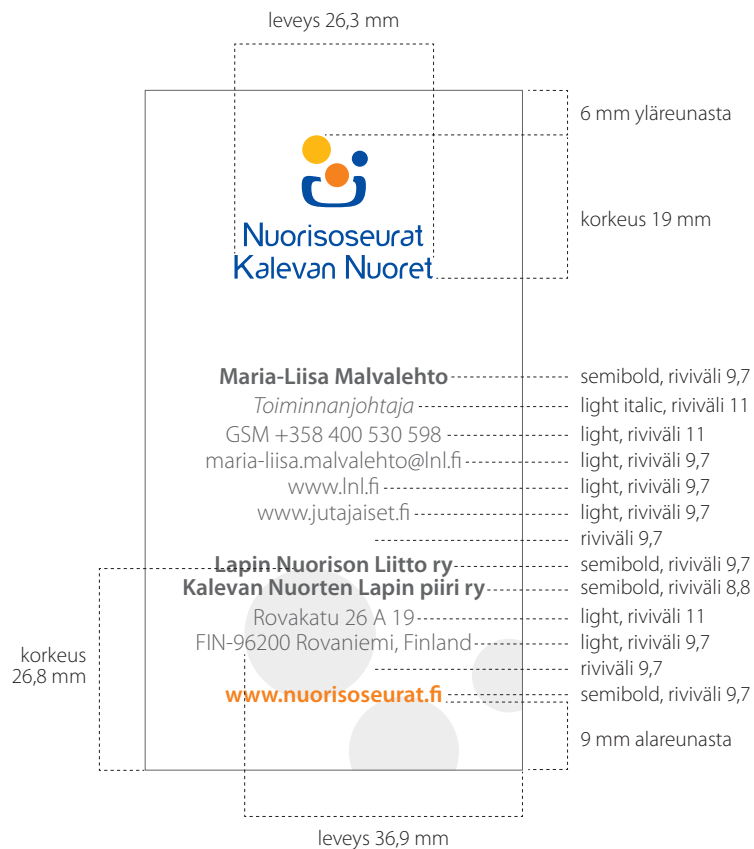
leveys 26,3 mm

6 mm yläreunasta

Nuorisoseurat
Kalevan Nuoret

korkeus 19 mm

Maria-Liisa Malvalehto
Toiminnanjohtaja
GSM +358 400 530 598
maria-liisa.malvalehto@lnl.fi
www.lnl.fi
www.jutajaiset.fi

Lapin Nuorison Liitto ry
Kalevan Nuorten Lapin piiri ry
Rovakatu 26 A 19
FIN-96200 Rovaniemi, Finland

www.nuorisoseurat.fi

semibold, riviväli 9,7
light italic, riviväli 11
light, riviväli 11
light, riviväli 9,7
light, riviväli 9,7
light, riviväli 9,7
riviväli 9,7
semibold, riviväli 9,7
semibold, riviväli 8,8
light, riviväli 11
light, riviväli 9,7
riviväli 9,7
semibold, riviväli 9,7

9 mm alareunasta

korkeus 26,8 mm

leveys 36,9 mm